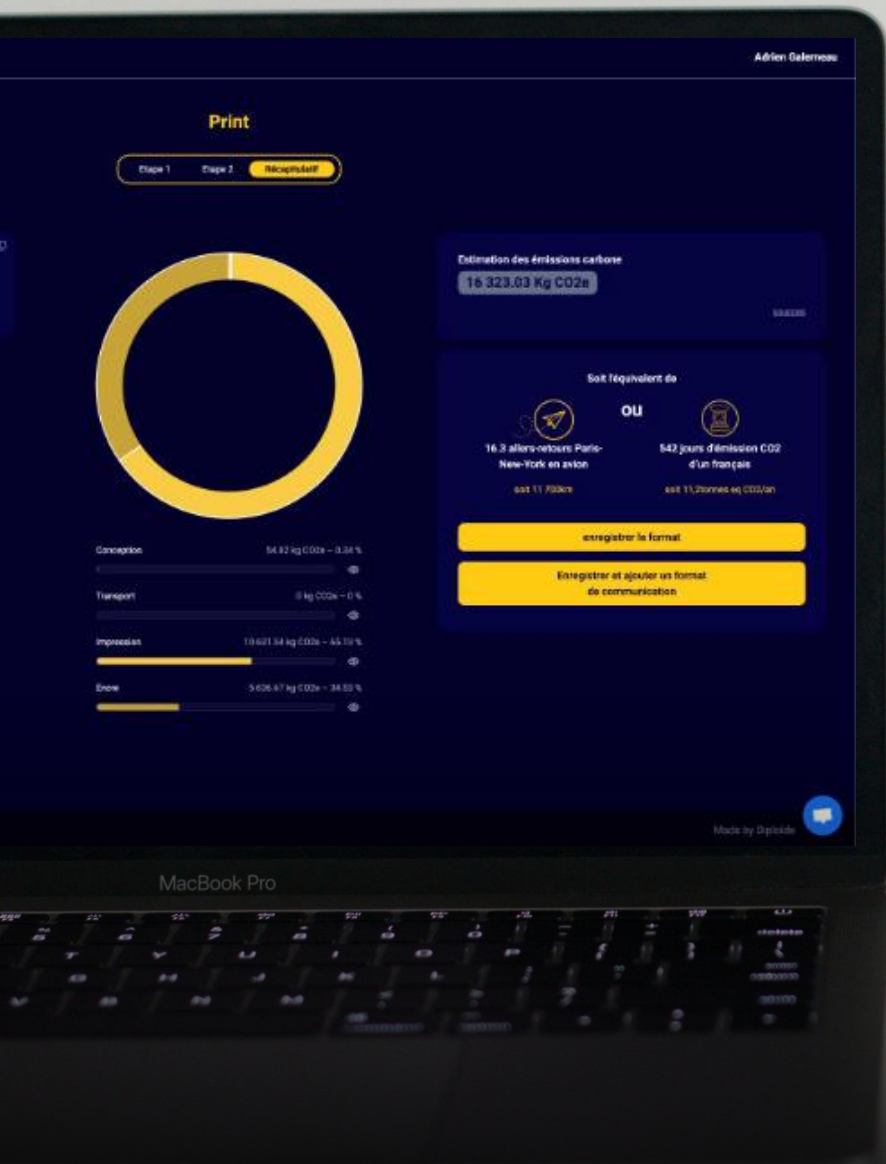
Adrien Galerneau

Print

Etape 1 Etape 2 Récapitulatif

Estimation des émissions carbone

16 323.03 Kg CO2e

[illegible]

Soit l'équivalent de

16.3 allers-retours Paris-New-York en avion

soit 11 700km

OU

542 jours d'émission CO2 d'un français

soit 11,2tonnes eq CO2/an

enregistrer le format

Enregistrer et ajouter un format de communication

Conception 54.82 kg CO2e – 0.34 %

Transport 0 kg CO2e – 0 %

Impression 10 631.54 kg CO2e – 65.13 %

Encre 5 636.67 kg CO2e – 34.53 %

Made by Diploide

MacBook Pro